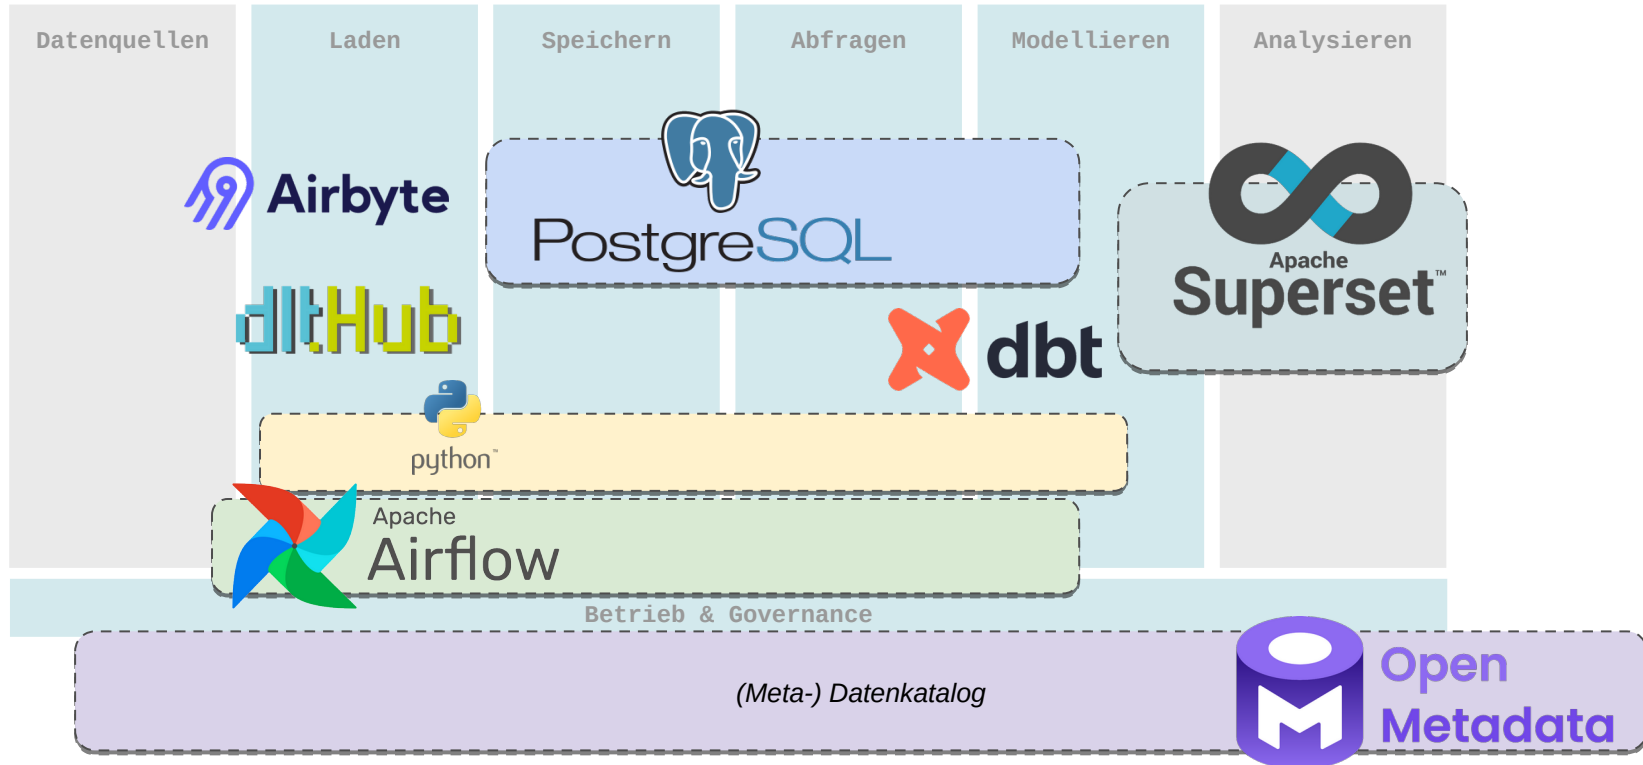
Datenquellen

Laden

Speichern

Abfragen

Modellieren

Analysieren

Airbyte

PostgreSQL

Apache Superset™

dltHub

dbt

python™

Apache Airflow

Betrieb & Governance

(Meta-) Datenkatalog

Open Metadata